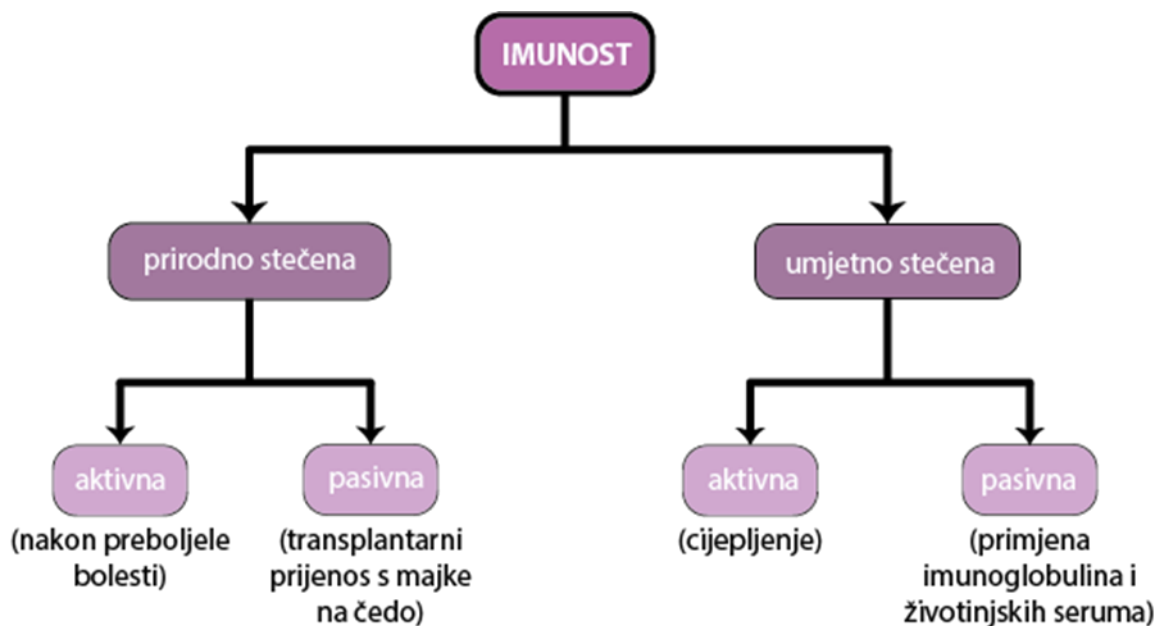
IMUNOST

prirodno stečena

umjetno stečena

aktivna
(nakon preboljele bolesti)

pasivna
(transplantarni prijenos s majke na čedo)

aktivna
(cijepljenje)

pasivna
(primjena imunoglobulina i životinjskih seruma)